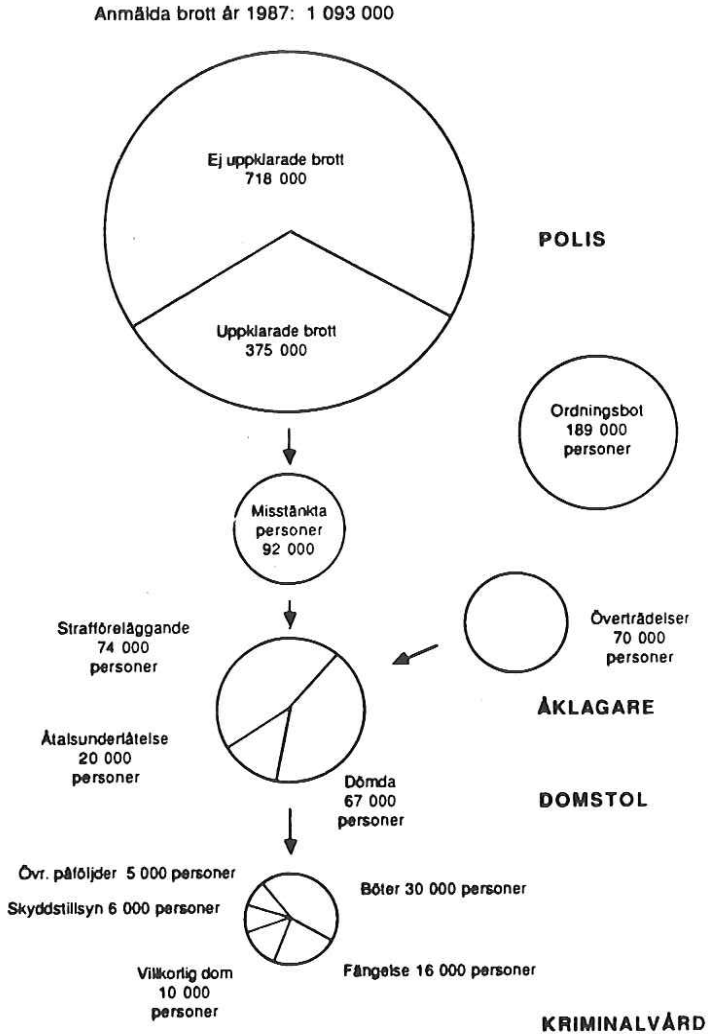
Anmälda brott år 1987: 1 093 000

Ej uppklarade brott
718 000

Uppklarade brott
375 000

POLIS

Ordningsbot
189 000
personer

Misstänkta
personer
92 000

Strafförelåggande
74 000
personer

Överträdelser
70 000
personer

Åtalsunderlåtelse
20 000
personer

ÅKLAGARE

Dömda
67 000
personer

DOMSTOL

Övr. påföljder 5 000 personer

Böter 30 000 personer

Skyddstillsyn 6 000 personer

Villkorlig dom
10 000
personer

Fängelse 16 000 personer

KRIMINALVÅRD